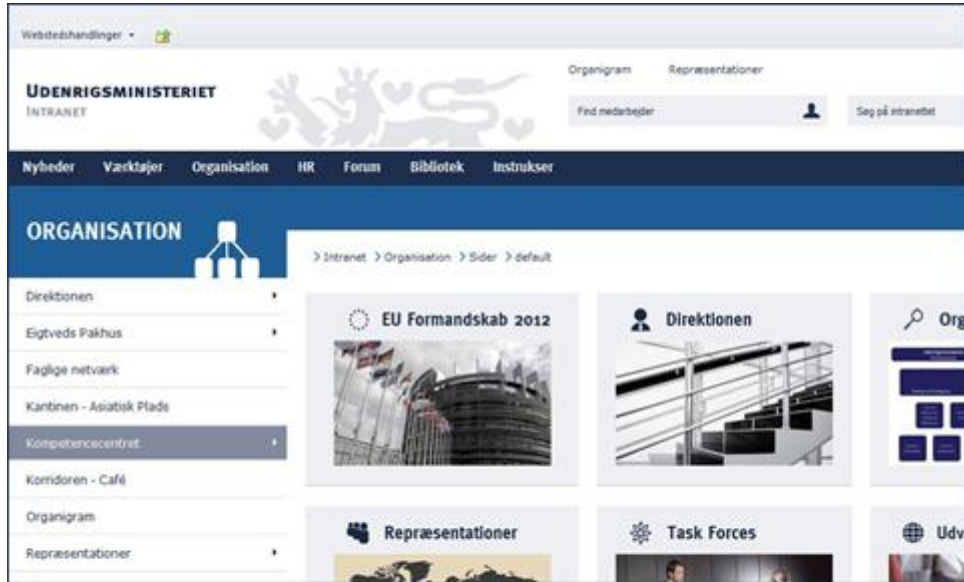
Webstedshandlinger ▾

UDENRIGSMINISTERIET
INTRANET

Organigram Repræsentationer

Find medarbejder

Søg på intranettet

Nyheder Værktøjer Organisation HR Forum Bibliotek Instrukser

ORGANISATION

> Intranet > Organisation > Sider > default

Direktionen
Eigtveds Pakhus
Faglige netværk
Kantinen - Asiatisk Plads
Kompetencecentret
Korridoren - Café
Organigram
Repræsentationer

EU Formandskab 2012

Direktionen

Org

Repræsentationer

Task Forces

Udv